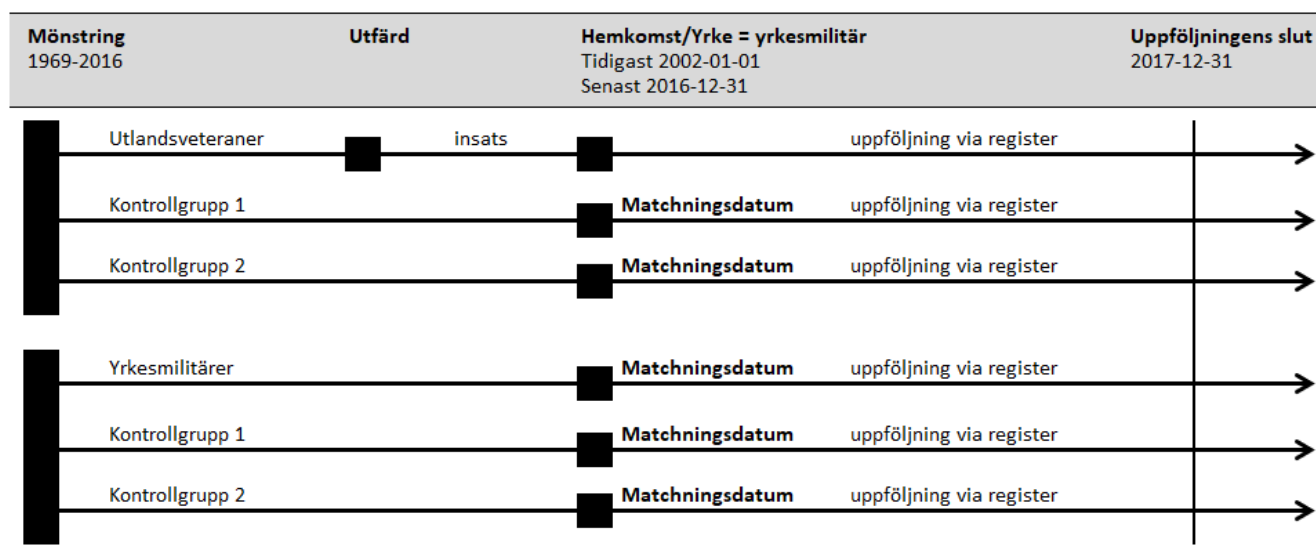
**Mönstring**
1969-2016

**Utfärd**

**Hemkomst/Yrke = yrkesmilitär**
Tidigast 2002-01-01
Senast 2016-12-31

**Uppföljningens slut**
2017-12-31

Utlandsveteraner insats uppföljning via register

Kontrollgrupp 1 **Matchningsdatum** uppföljning via register

Kontrollgrupp 2 **Matchningsdatum** uppföljning via register

Yrkesmilitärer **Matchningsdatum** uppföljning via register

Kontrollgrupp 1 **Matchningsdatum** uppföljning via register

Kontrollgrupp 2 **Matchningsdatum** uppföljning via register